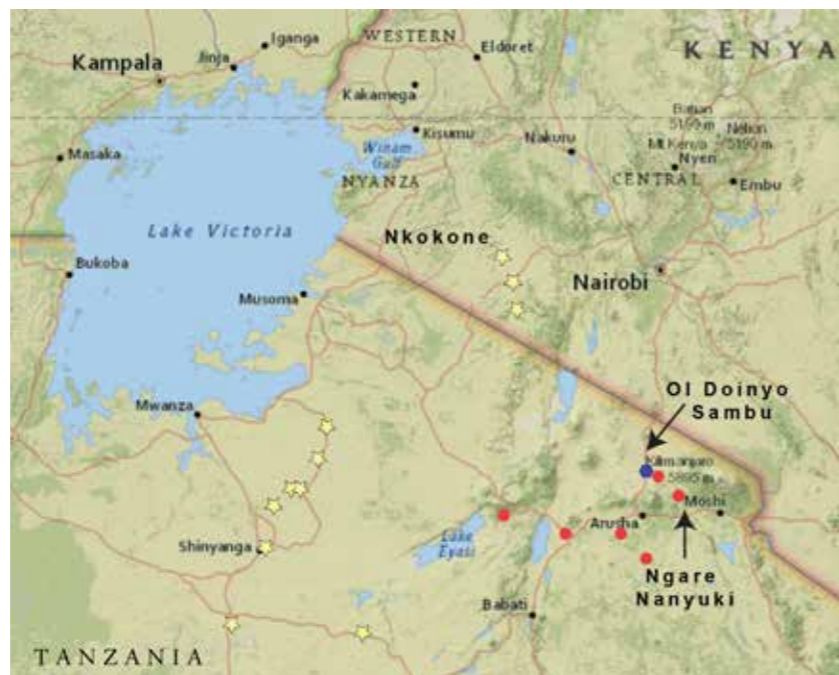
Kampala
Jinja
Iganga
WESTERN
Eldoret
KENYA
Kakamega
Kisumu
Winam Gulf
Nakuru
Batian 5199 m
Nelion 5190 m
Mt Kenya
Nyeri
CENTRAL
Embu
Masaka
NYANZA
Lake Victoria
Nkokone
Bukoba
Nairobi
Musoma
Mwanza
Ol Doinyo Sambu
Kilimanjaro 5895 m
Moshi
Arusha
Lake Eyasi
Shinyanga
Ngare Nanyuki
Babati
TANZANIA